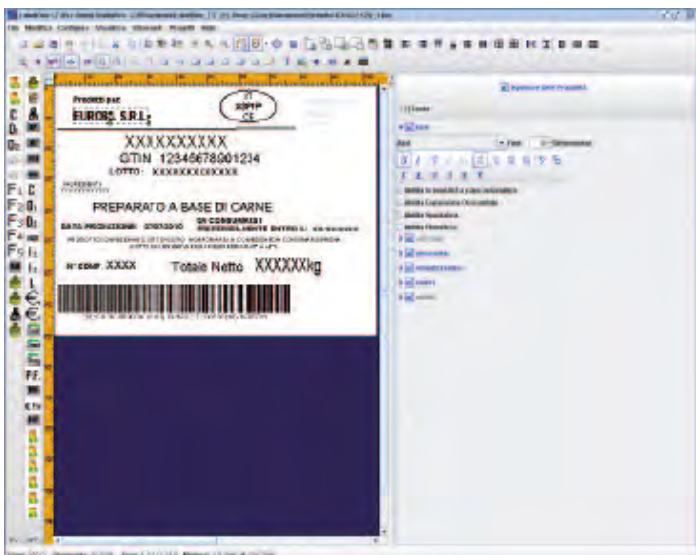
Prodotto per
EUROBC S.R.L.

IT
XXXX
CE

XXXXXXXXXX
GTIN 12345678901234
LOTTO: XXXXXXXXXXXXX

PREPARATO A BASE DI CARNE

DATA PRODUZIONE: 07/07/2010

DA CONSUMARSI PREFERIBILMENTE ENTRO IL: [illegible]

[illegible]

N° CONF. XXXX

Totale Netto XXXXXXkg

File Modifica Configura Visualizza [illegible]

Caratteri

Arial

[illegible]